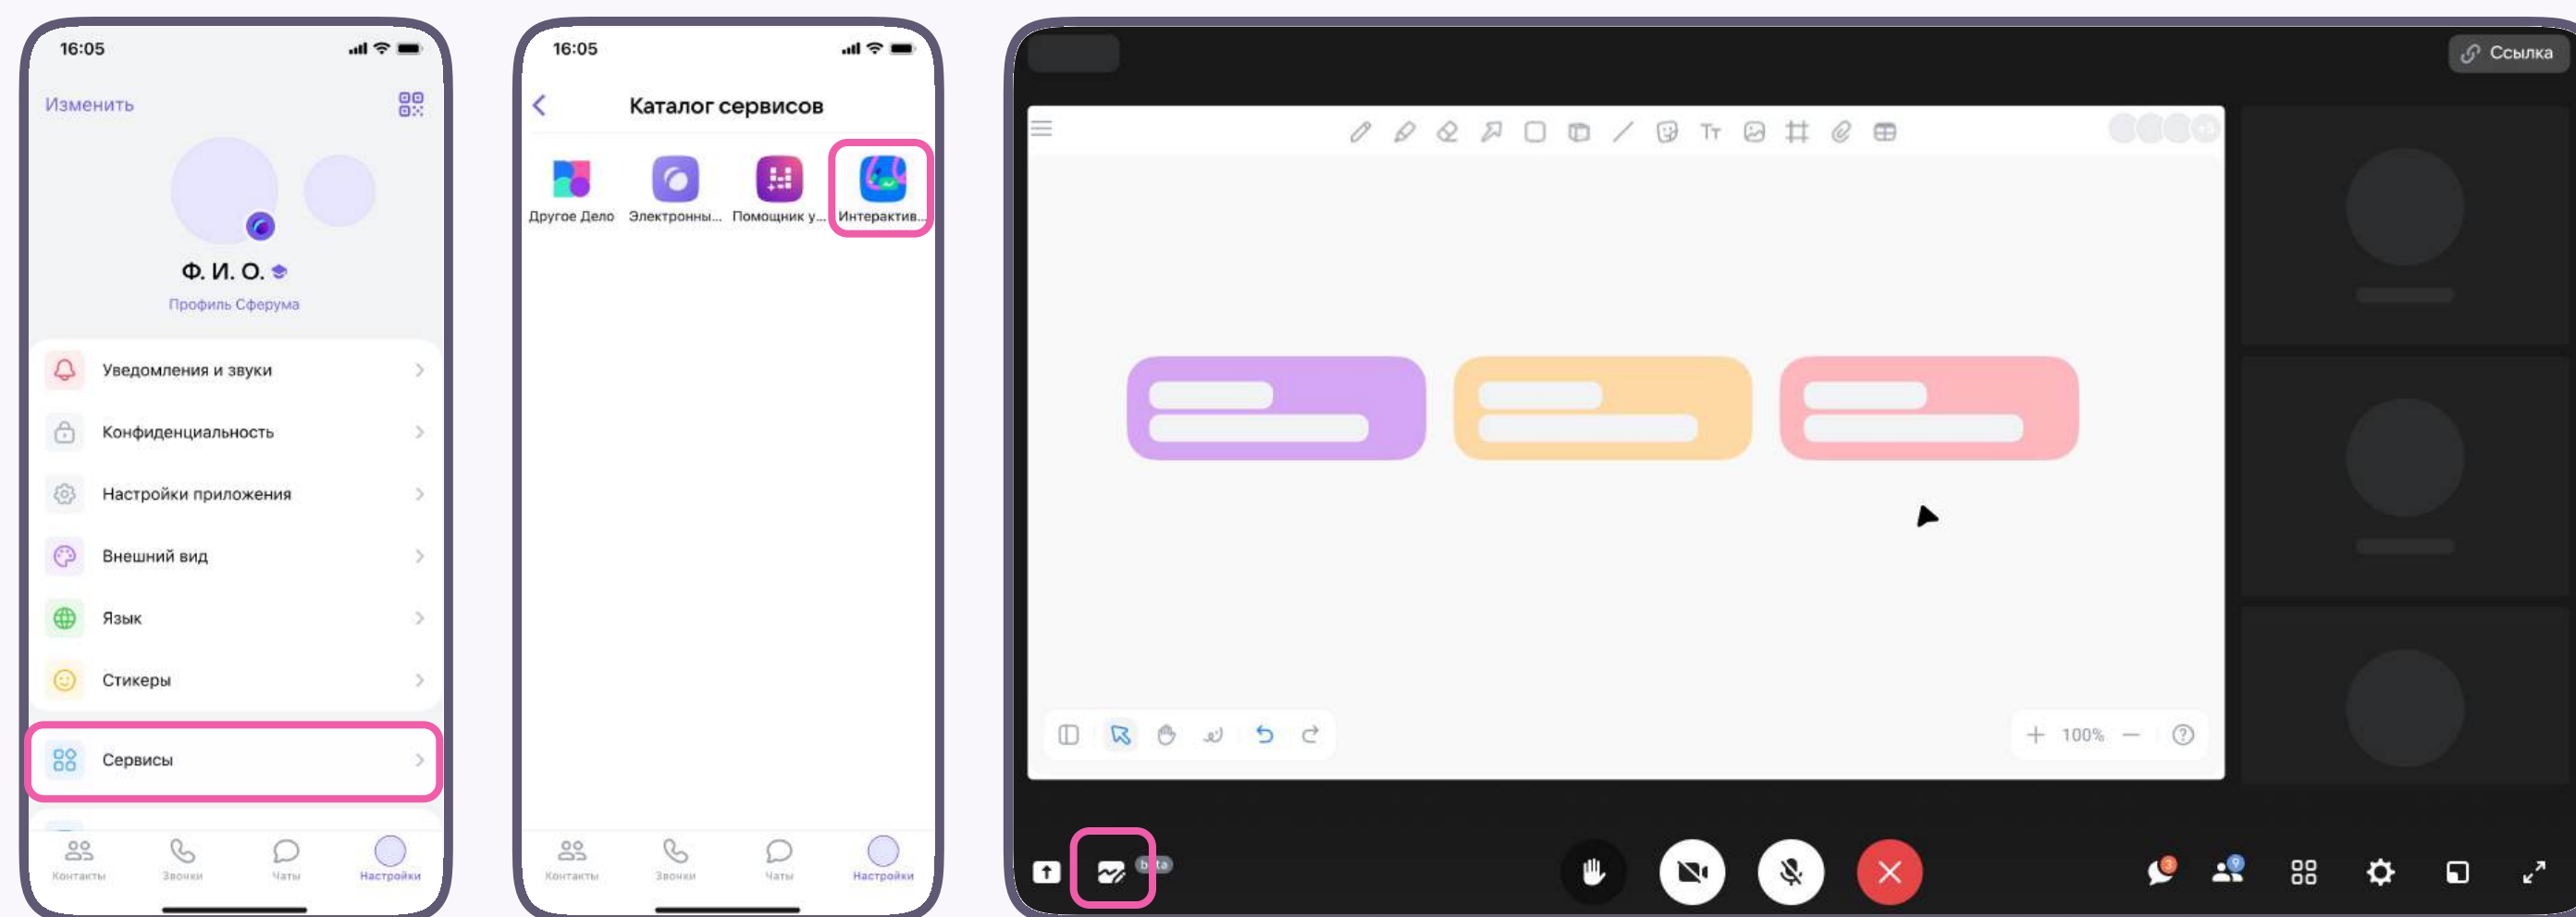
16:05

Изменить

Ф. И. О.

Профиль Сферума

Уведомления и звуки

Конфиденциальность

Настройки приложения

Внешний вид

Язык

Стикеры

Сервисы

Контакты Звонки Чаты Настройки

16:05

Каталог сервисов

Другое Дело Электронны... Помощник у... Интерактив...

Контакты Звонки Чаты Настройки

Ссылка

Tт

100%

beta